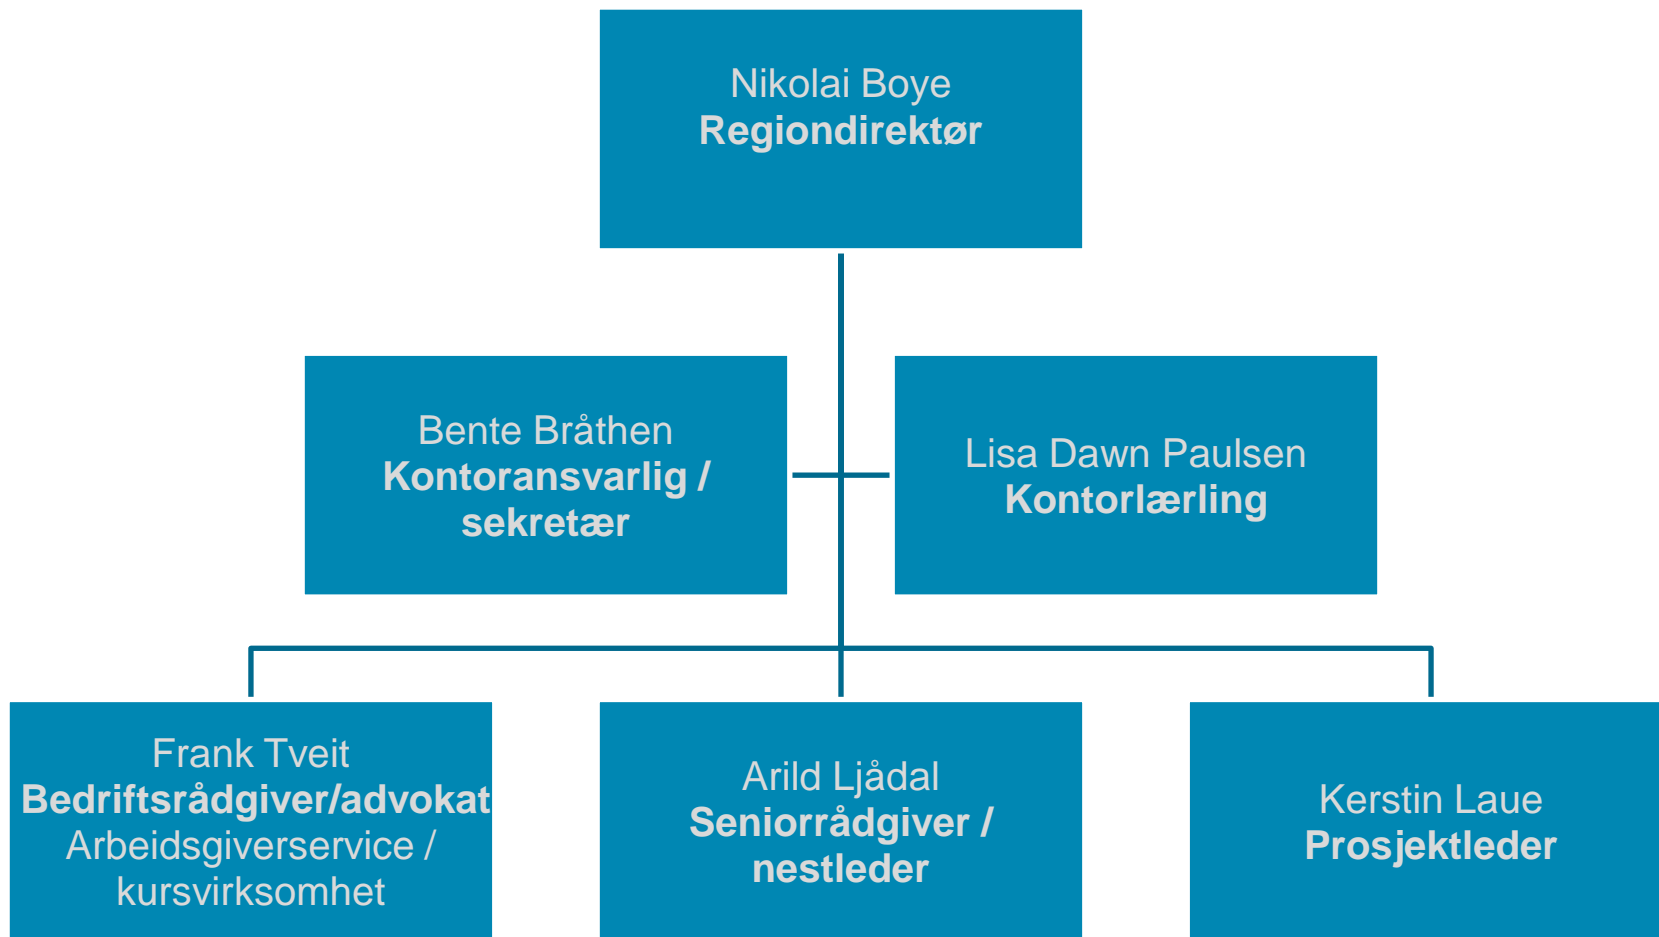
Nikolai Boye
**Regiondirektør**

Bente Bråthen
**Kontoransvarlig / sekretær**

Lisa Dawn Paulsen
**Kontorlærling**

Frank Tveit
**Bedriftsrådgiver/advokat**
Arbeidsgiverservice / kursvirksomhet

Arild Ljådal
**Seniorrådgiver / nestleder**

Kerstin Laue
**Prosjektleder**